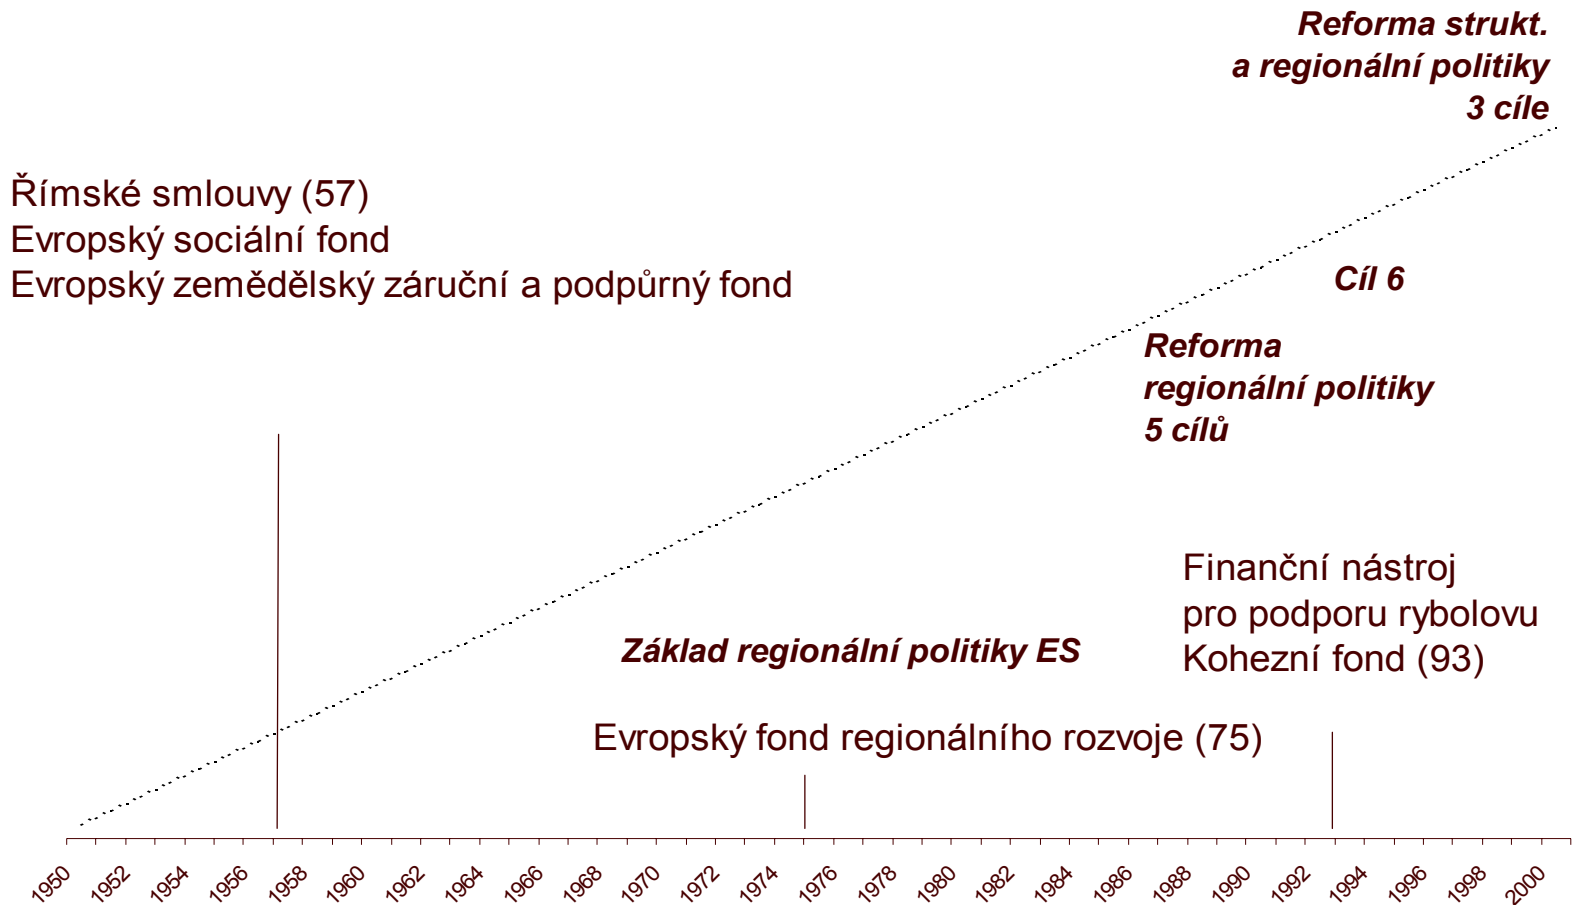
Reforma strukt. a regionální politiky 3 cíle

Římské smlouvy (57)
Evropský sociální fond
Evropský zemědělský záruční a podpůrný fond

Cíl 6

Reforma regionální politiky 5 cílů

Finanční nástroj pro podporu rybolovu
Kohezní fond (93)

Základ regionální politiky ES

Evropský fond regionálního rozvoje (75)

1950 1952 1954 1956 1958 1960 1962 1964 1966 1968 1970 1972 1974 1976 1978 1980 1982 1984 1986 1988 1990 1992 1994 1996 1998 2000